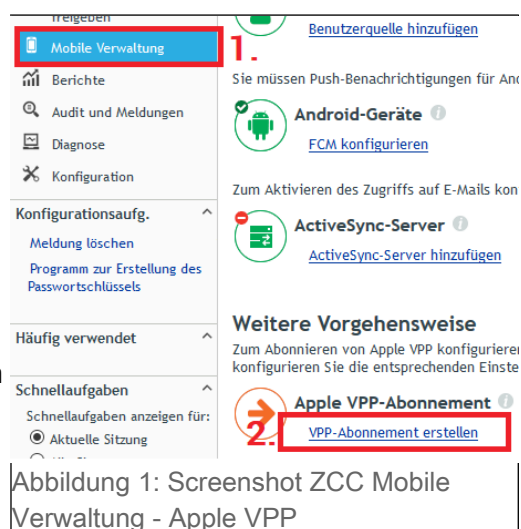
Freigeben
Mobile Verwaltung
1.
Berichte
Audit und Meldungen
Diagnose
Konfiguration
Konfigurationsaufg.
Meldung löschen
Programm zur Erstellung des Passwortschlüssels
Häufig verwendet
Schnellaufgaben
Schnellaufgaben anzeigen für:
Aktuelle Sitzung

Benutzerquelle hinzufügen
Sie müssen Push-Benachrichtigungen für And
Android-Geräte
FCM konfigurieren
Zum Aktivieren des Zugriffs auf E-Mails kon
ActiveSync-Server
ActiveSync-Server hinzufügen
Weitere Vorgehensweise
Zum Abonnieren von Apple VPP konfigurierer konfigurieren Sie die entsprechenden Einste
Apple VPP-Abonnement
2.
VPP-Abonnement erstellen

Abbildung 1: Screenshot ZCC Mobile Verwaltung - Apple VPP